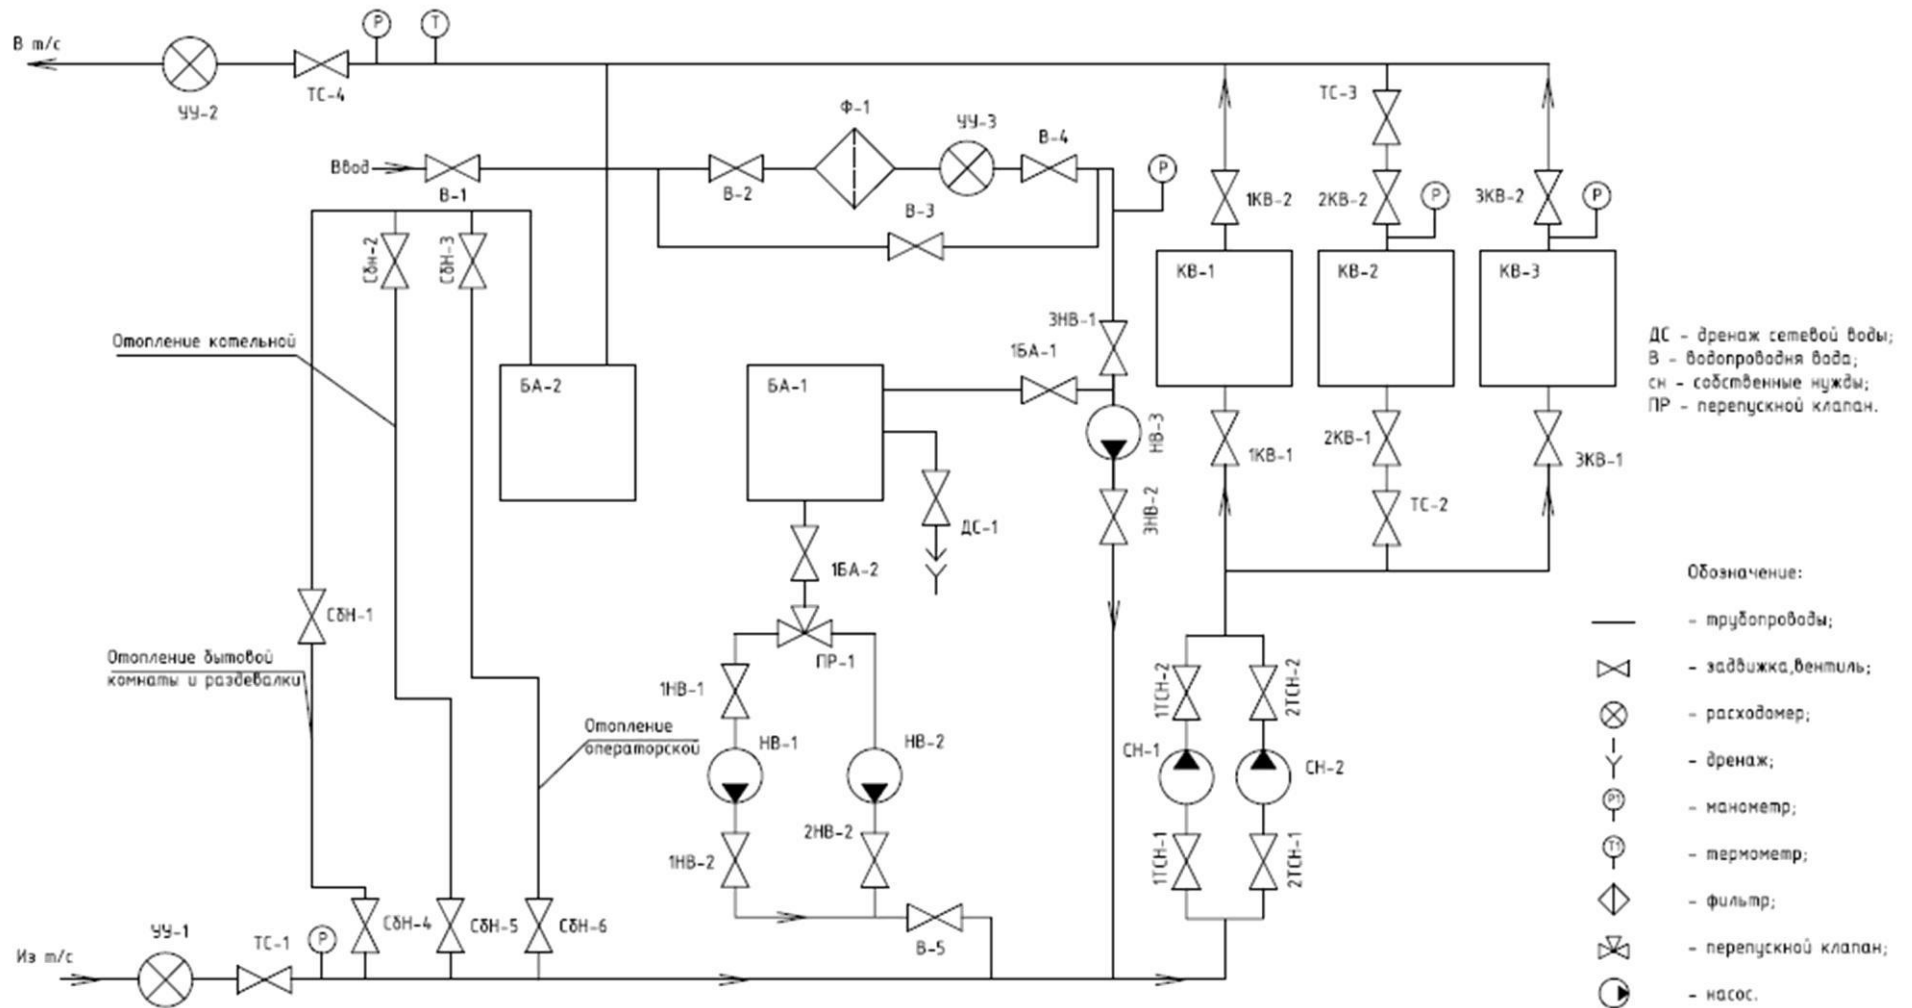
В т/с
УУ-2
ТС-4
P
T
Ф-1
УУ-3
В-4
Ввод
В-1
В-2
В-3
P
ТС-3
1КВ-2
2КВ-2
P
3КВ-2
P
СбН-2
СбН-3
КВ-1
КВ-2
КВ-3
Отопление котельной
3НВ-1
1БА-1
БА-2
БА-1
НВ-3
1КВ-1
2КВ-1
3КВ-1
ДС-1
3НВ-2
ТС-2
1БА-2
СбН-1
ПР-1
Отопление бытовой комнаты и раздевалки
1НВ-1
1ТСН-2
2ТСН-2
Отопление операторской
НВ-1
НВ-2
СН-1
СН-2
2НВ-2
1НВ-2
1ТСН-1
2ТСН-1
УУ-1
ТС-1
P
СбН-4
СбН-5
СбН-6
В-5
Из т/с

ДС - дренаж сетевой воды;
В - водопроводня вода;
сн - собственные нужды;
ПР - перепускной клапан.

Обозначение:
- трубопроводы;
- задвижка,вентиль;
- расходомер;
- дренаж;
PI
- манометр;
TI
- термометр;
- фильтр;
- перепускной клапан;
- насос.